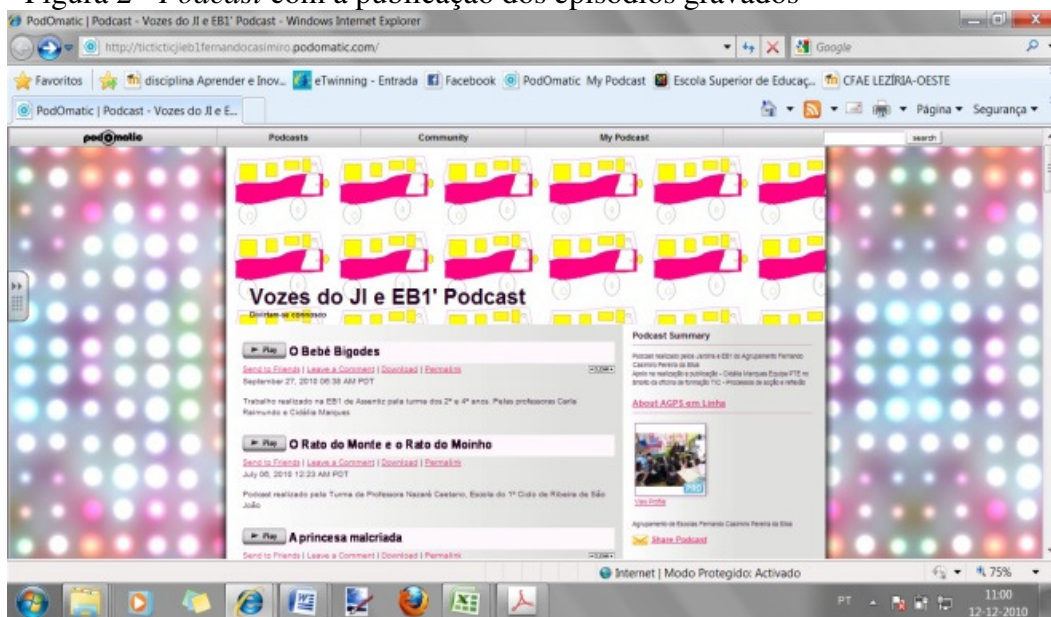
Figura 2 - Podcast com a publicação dos episódios gravados

PodOmatic | Podcast - Vozes do JI e EB1' Podcast - Windows Internet Explorer

http://ticticticjieb1fernandocasimiro.podomatic.com/

Google

Favoritos | disciplina Aprender e Inov... | eTwinning - Entrada | Facebook | PodOmatic My Podcast | Escola Superior de Educaç... | CFAE LEZÍRIA-OESTE

PodOmatic | Podcast - Vozes do JI e E...

Página ▾ Segurança ▾

podomatic | Podcasts | Community | My Podcast | search

Vozes do JI e EB1' Podcast

Divirtam-se connosco

Podcast Summary

Podcast realizado pelos Jardins e EB1 do Agrupamento Fernando Casimiro Pereira da Silva
Apoio na realização e publicação - Cidália Marques Equipa PTE no âmbito da oficina de formação TIC - Processos de acção e reflexão

About AGPS em Linha

View Profile

Agrupamento de Escolas Fernando Casimiro Pereira da Silva

Share Podcast

Play O Bebé Bigodes
Send to Friends | Leave a Comment | Download | Permalink
September 27, 2010 06:38 AM PDT

Trabalho realizado na EB1 de Assentiz pela turma dos 2º e 4º anos. Pelas professoras Carla Raimundo e Cidália Marques

Play O Rato do Monte e o Rato do Moinho
Send to Friends | Leave a Comment | Download | Permalink
July 06, 2010 12:23 AM PDT

Podcast realizado pela Turma da Professora Nazaré Caetano, Escola do 1º Ciclo de Ribeira de São João

Play A princesa malcriada
Send to Friends | Leave a Comment | Download | Permalink

Internet | Modo Protegido: Activado

75%

PT 11:00 12-12-2010